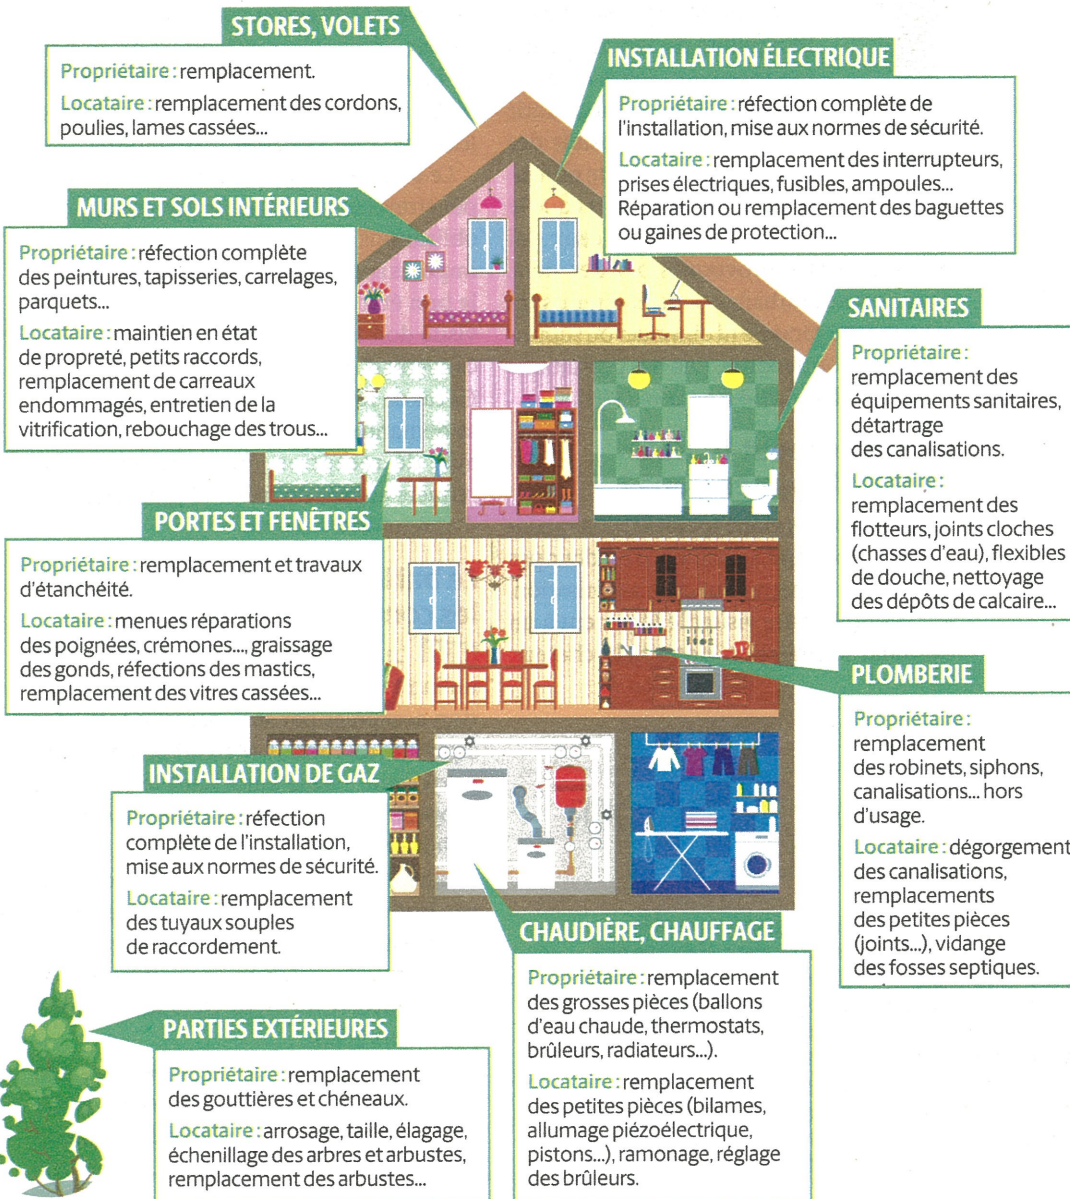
STORES, VOLETS

Propriétaire : remplacement.

Locataire : remplacement des cordons, poulies, lames cassées...

INSTALLATION ÉLECTRIQUE

Propriétaire : réfection complète de l'installation, mise aux normes de sécurité.

Locataire : remplacement des interrupteurs, prises électriques, fusibles, ampoules... Réparation ou remplacement des baguettes ou gaines de protection...

MURS ET SOLS INTÉRIEURS

Propriétaire : réfection complète des peintures, tapisseries, carrelages, parquets...

Locataire : maintien en état de propreté, petits raccords, remplacement de carreaux endommagés, entretien de la vitrification, rebouchage des trous...

SANITAIRES

Propriétaire : remplacement des équipements sanitaires, détartrage des canalisations.

Locataire : remplacement des flotteurs, joints cloches (chasses d'eau), flexibles de douche, nettoyage des dépôts de calcaire...

PORTES ET FENÊTRES

Propriétaire : remplacement et travaux d'étanchéité.

Locataire : menues réparations des poignées, crémones..., graissage des gonds, réfections des mastics, remplacement des vitres cassées...

PLOMBERIE

Propriétaire : remplacement des robinets, siphons, canalisations... hors d'usage.

Locataire : dégorgement des canalisations, remplacements des petites pièces (joints...), vidange des fosses septiques.

INSTALLATION DE GAZ

Propriétaire : réfection complète de l'installation, mise aux normes de sécurité.

Locataire : remplacement des tuyaux souples de raccordement.

CHAUDIÈRE, CHAUFFAGE

Propriétaire : remplacement des grosses pièces (ballons d'eau chaude, thermostats, brûleurs, radiateurs...).

Locataire : remplacement des petites pièces (bilames, allumage piézoélectrique, pistons...), ramonage, réglage des brûleurs.

PARTIES EXTÉRIEURES

Propriétaire : remplacement des gouttières et chéneaux.

Locataire : arrosage, taille, élagage, échenillage des arbres et arbustes, remplacement des arbustes...